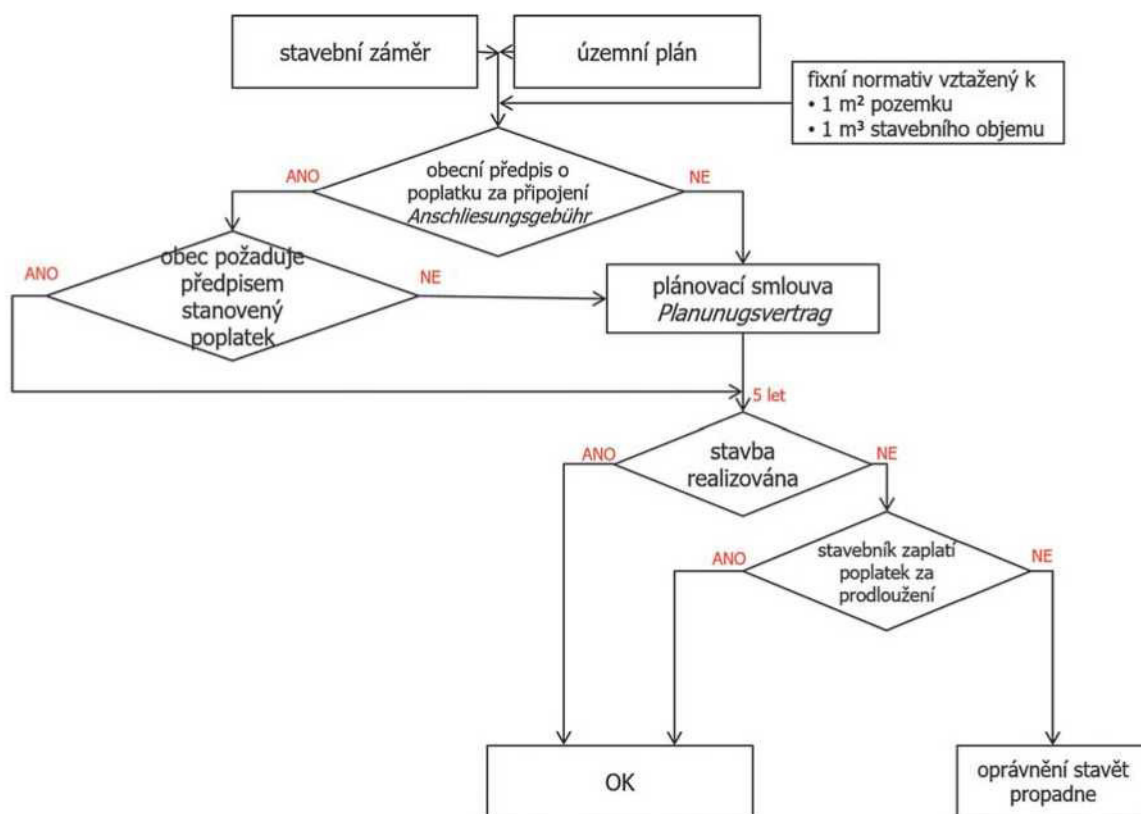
stavební záměr

územní plán

fixní normativ vztažený k
• 1 m² pozemku
• 1 m³ stavebního objemu

ANO

obecní předpis o poplatku za připojení
*Anschliesungsgebühr*

NE

ANO

obec požaduje předpisem stanovený poplatek

NE

plánovací smlouva
*Planunugsvertrag*

5 let

ANO

stavba realizována

NE

ANO

stavebník zaplatí poplatek za prodloužení

NE

OK

oprávnění stavět propadne